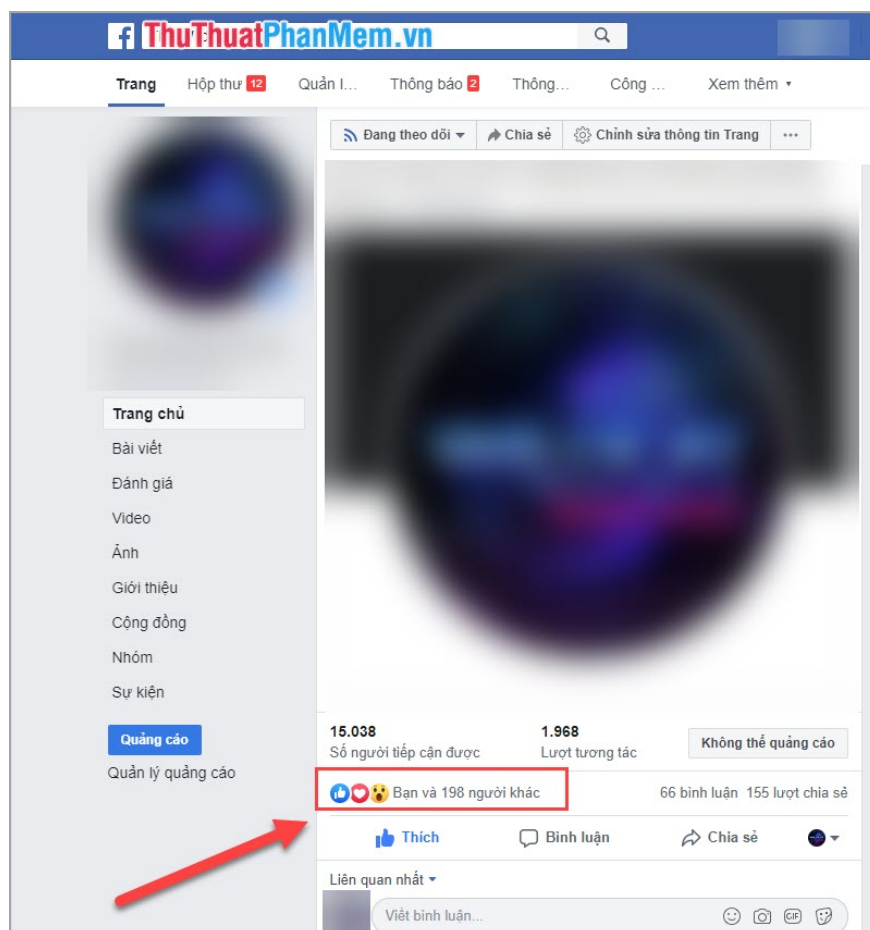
f ThuThuatPhanMem.vn

Trang
Hộp thư 12
Quản l...
Thông báo 2
Thông...
Công ...
Xem thêm ▾

Đang theo dõi ▾
Chia sẻ
Chỉnh sửa thông tin Trang
···

Trang chủ
Bài viết
Đánh giá
Video
Ảnh
Giới thiệu
Cộng đồng
Nhóm
Sự kiện

Quảng cáo
Quản lý quảng cáo

15.038
Số người tiếp cận được
1.968
Lượt tương tác
Không thể quảng cáo

Bạn và 198 người khác
66 bình luận 155 lượt chia sẻ

Thích
Bình luận
Chia sẻ

Liên quan nhất ▾
Viết bình luận...
GIF